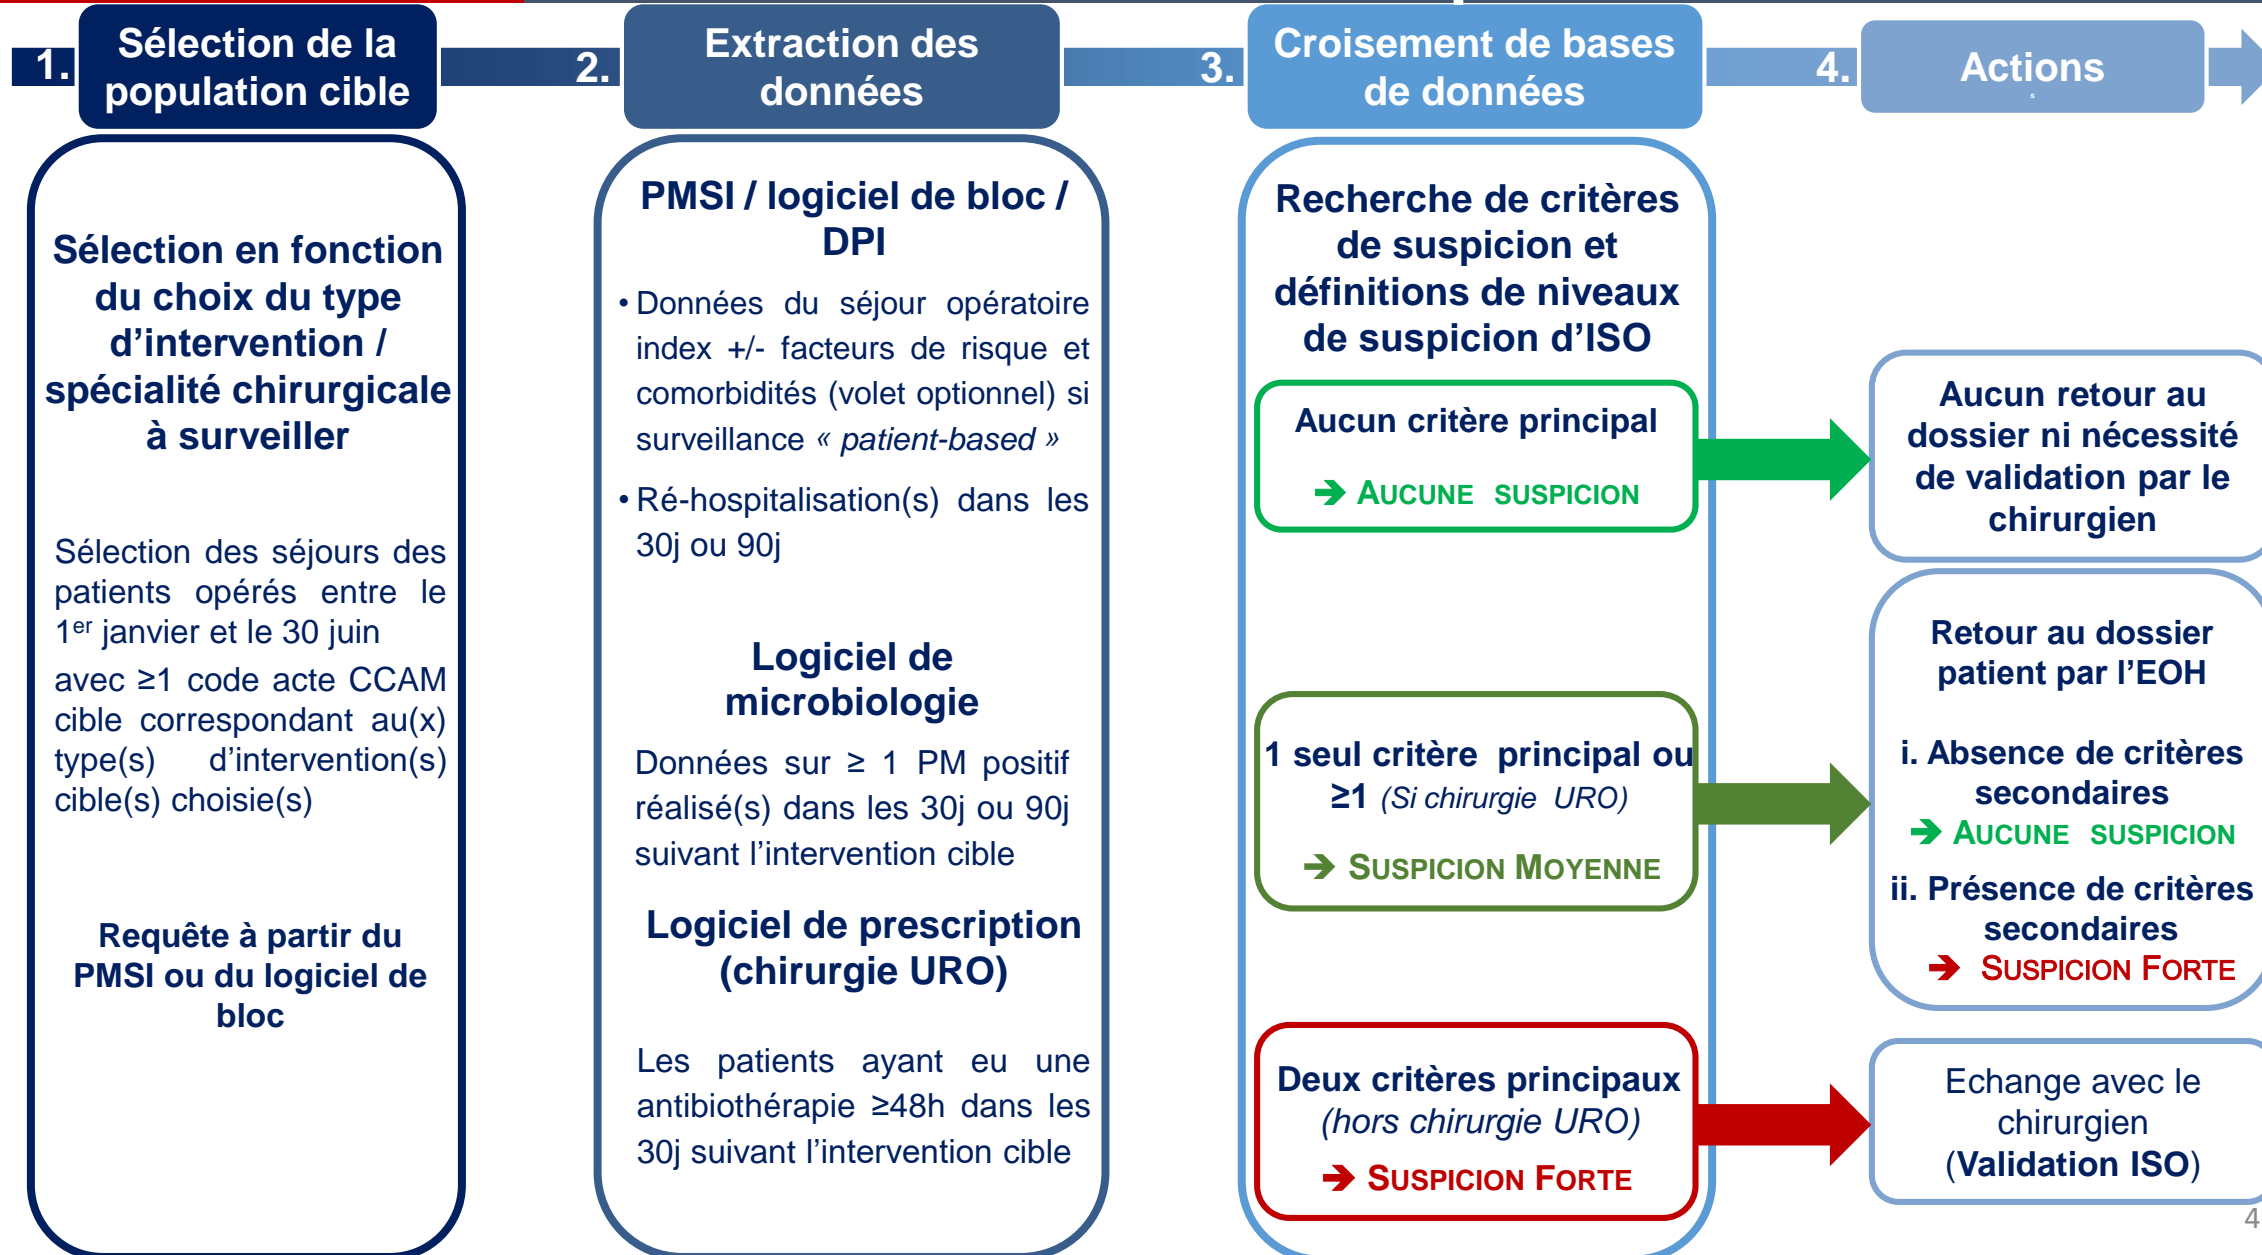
1. Sélection de la population cible

2. Extraction des données

3. Croisement de bases de données

4. Actions

Sélection en fonction du choix du type d'intervention / spécialité chirurgicale à surveiller

Sélection des séjours des patients opérés entre le 1$^{er}$ janvier et le 30 juin avec ≥1 code acte CCAM cible correspondant au(x) type(s) d'intervention(s) cible(s) choisie(s)

Requête à partir du PMSI ou du logiciel de bloc

PMSI / logiciel de bloc / DPI

• Données du séjour opératoire index +/- facteurs de risque et comorbidités (volet optionnel) si surveillance « patient-based »

• Ré-hospitalisation(s) dans les 30j ou 90j

Logiciel de microbiologie

Données sur ≥ 1 PM positif réalisé(s) dans les 30j ou 90j suivant l'intervention cible

Logiciel de prescription (chirurgie URO)

Les patients ayant eu une antibiothérapie ≥48h dans les 30j suivant l'intervention cible

Recherche de critères de suspicion et définitions de niveaux de suspicion d'ISO

Aucun critère principal
➔ AUCUNE SUSPICION

1 seul critère principal ou ≥1 (Si chirurgie URO)
➔ SUSPICION MOYENNE

Deux critères principaux (hors chirurgie URO)
➔ SUSPICION FORTE

Aucun retour au dossier ni nécessité de validation par le chirurgien

Retour au dossier patient par l'EOH

i. Absence de critères secondaires
➔ AUCUNE SUSPICION

ii. Présence de critères secondaires
➔ SUSPICION FORTE

Echange avec le chirurgien (Validation ISO)

4